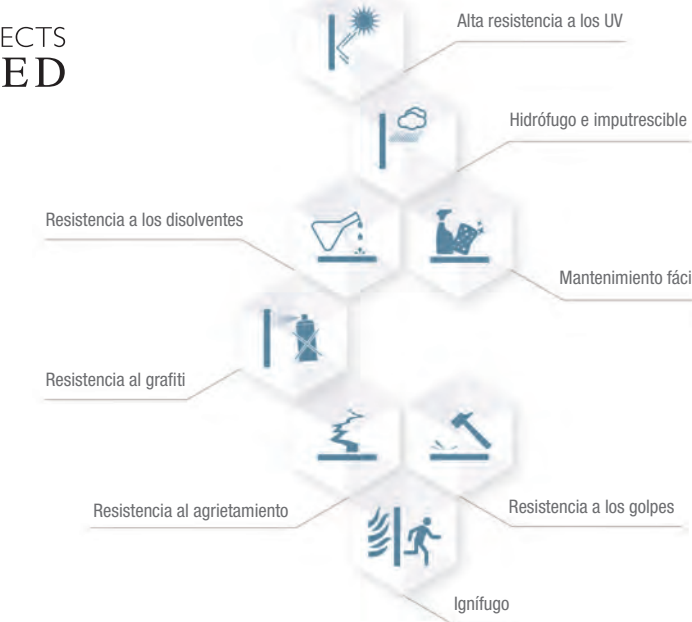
ECTS
ED

Alta resistencia a los UV

Hidrófugo e imputrescible

Resistencia a los disolventes

Mantenimiento fáci

Resistencia al grafiti

Resistencia al agrietamiento

Resistencia a los golpes

Ignífugo